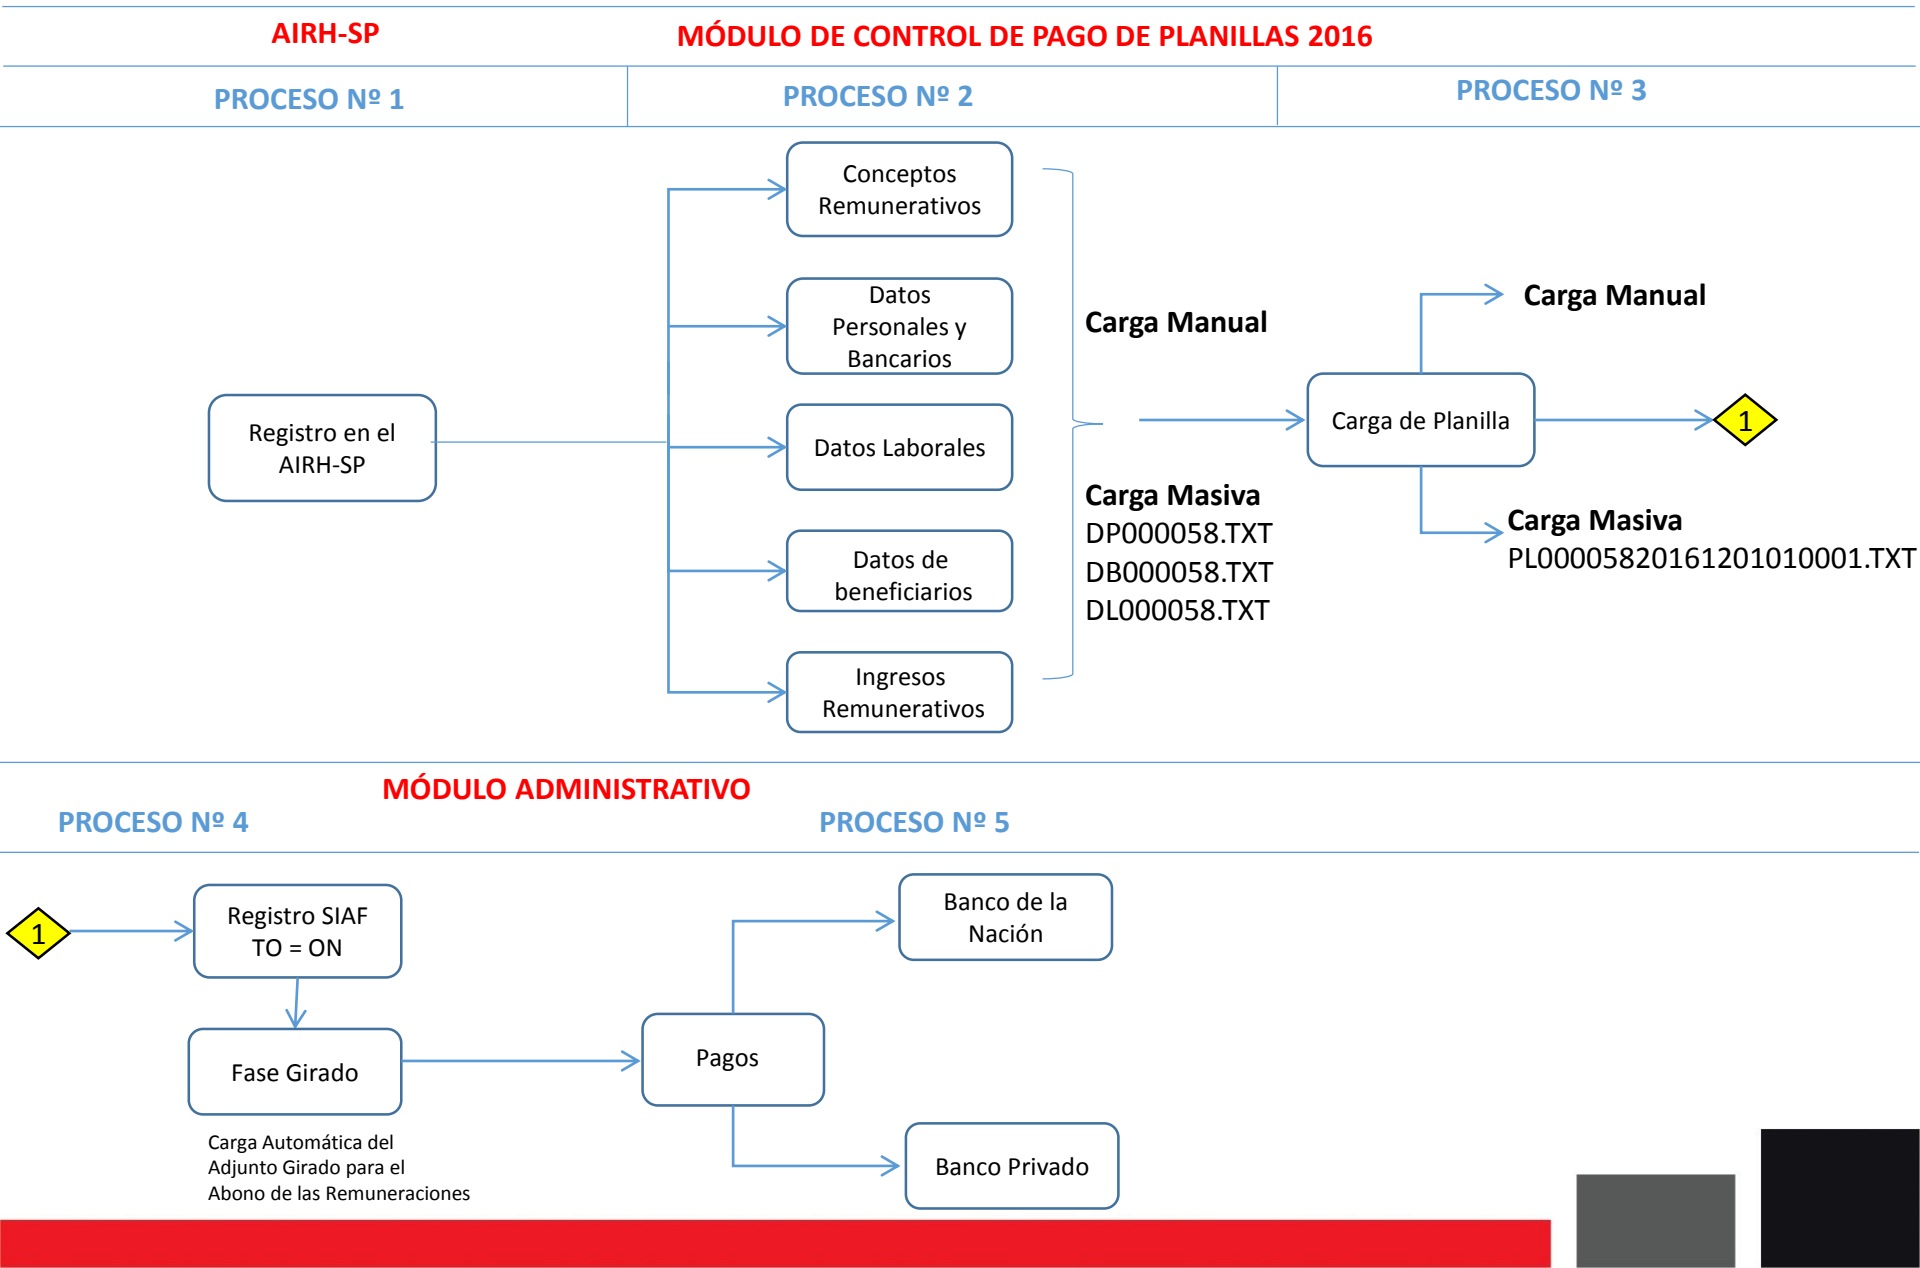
AIRH-SP

MÓDULO DE CONTROL DE PAGO DE PLANILLAS 2016

PROCESO Nº 1

PROCESO Nº 2

PROCESO Nº 3

Registro en el AIRH-SP

Conceptos Remunerativos

Datos Personales y Bancarios

Datos Laborales

Datos de beneficiarios

Ingresos Remunerativos

Carga Manual

Carga Masiva
DP000058.TXT
DB000058.TXT
DL000058.TXT

Carga de Planilla

1

Carga Manual

Carga Masiva
PL00005820161201010001.TXT

MÓDULO ADMINISTRATIVO

PROCESO Nº 4

PROCESO Nº 5

1

Registro SIAF TO = ON

Fase Girado

Carga Automática del Adjunto Girado para el Abono de las Remuneraciones

Pagos

Banco de la Nación

Banco Privado